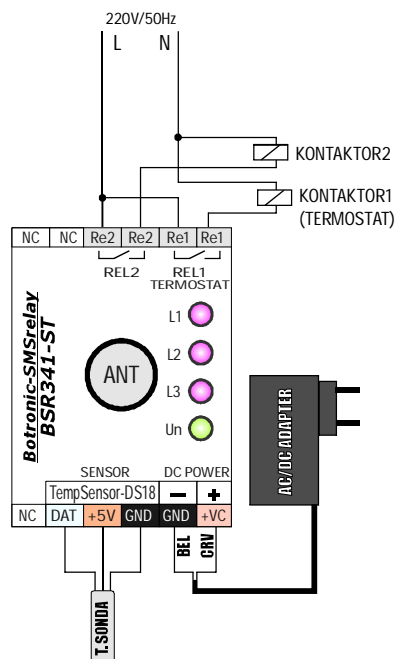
220V/50Hz
L N

KONTAKTOR2

KONTAKTOR1
(TERMOSTAT)

NC NC Re2 Re2 Re1 Re1

REL2 REL1
TERMOSTAT

Botronic-SMSrelay
BSR341-ST

L1
L2
L3
Un

ANT

AC/DC ADAPTER

SENSOR DC POWER
TempSensor-DS18 — +
NC DAT +5V GND GND +VC

BEL CRV

T.SONDA